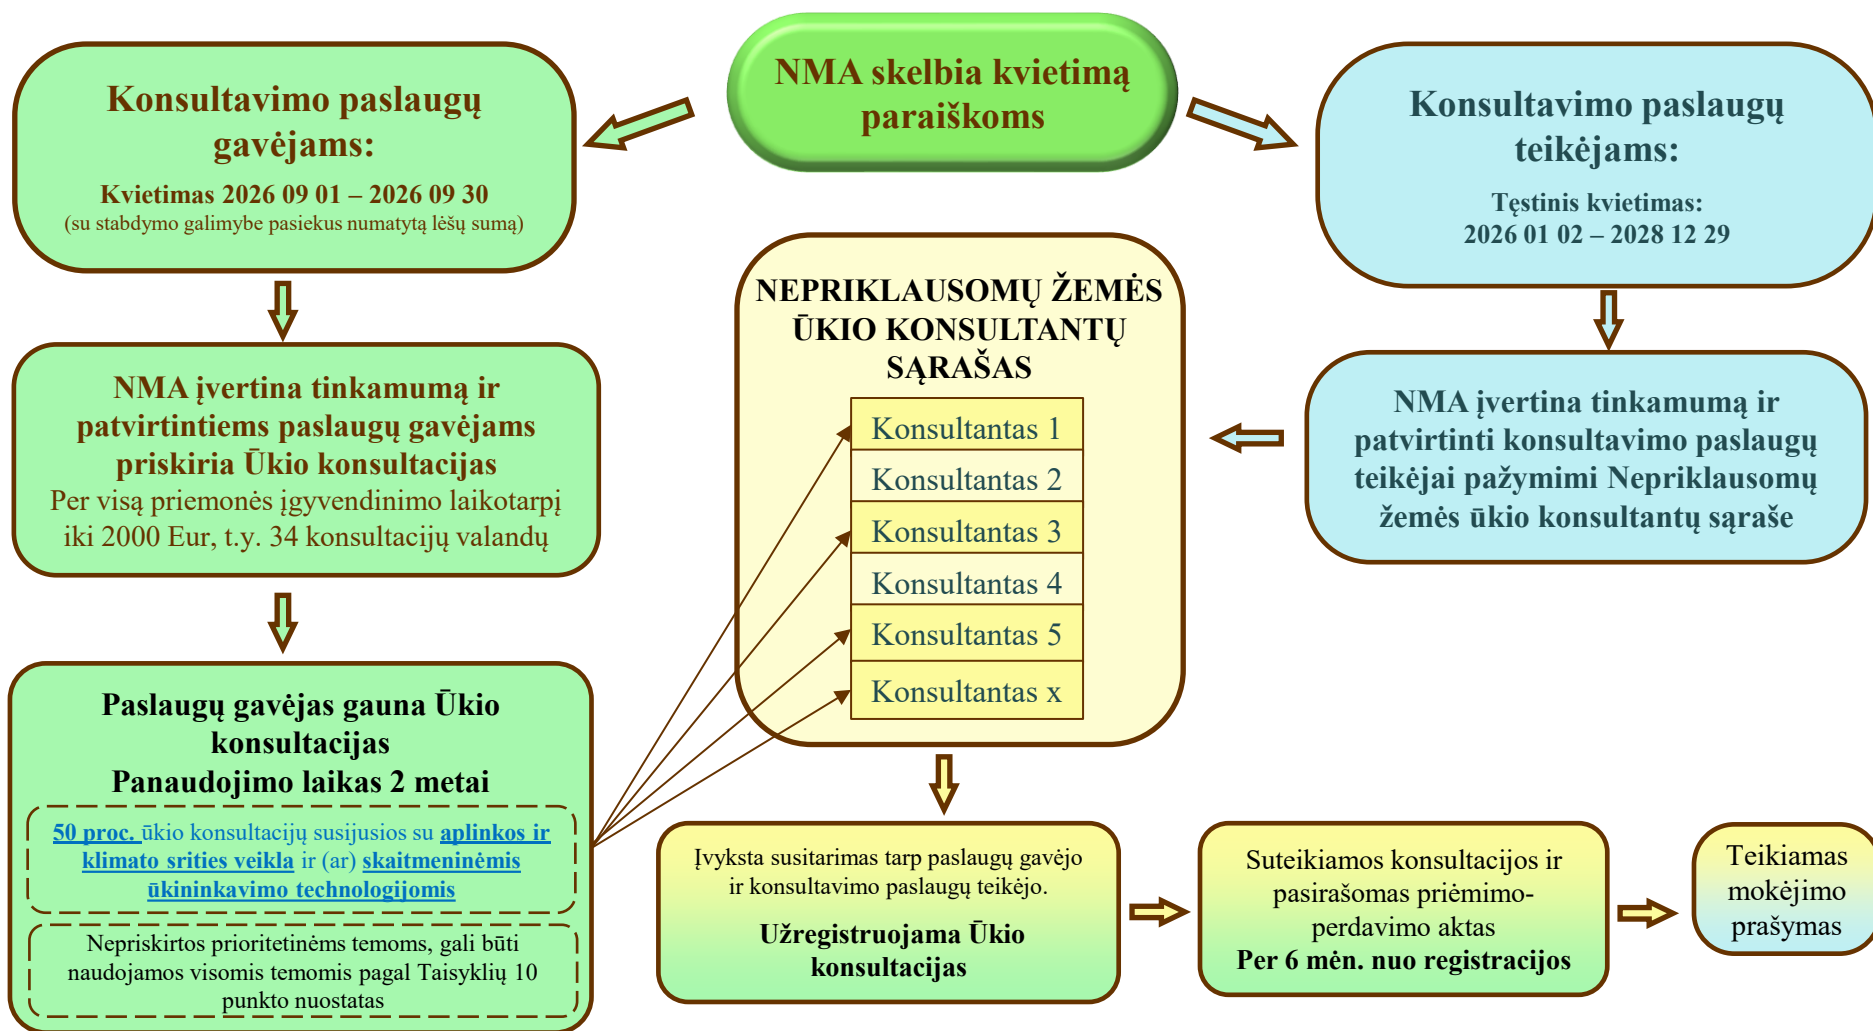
NMA skelbia kvietimą paraiškoms

Konsultavimo paslaugų gavėjams:

Kvietimas 2026 09 01 – 2026 09 30
(su stabdymo galimybe pasiekus numatytą lėšų sumą)

Konsultavimo paslaugų teikėjams:

Tęstinis kvietimas:
2026 01 02 – 2028 12 29

NMA įvertina tinkamumą ir patvirtintiems paslaugų gavėjams priskiria Ūkio konsultacijas
Per visą priemonės įgyvendinimo laikotarpį iki 2000 Eur, t.y. 34 konsultacijų valandų

NEPRIKLAUSOMŲ ŽEMĖS ŪKIO KONSULTANTŲ SĄRAŠAS

Konsultantas 1
Konsultantas 2
Konsultantas 3
Konsultantas 4
Konsultantas 5
Konsultantas x

NMA įvertina tinkamumą ir patvirtinti konsultavimo paslaugų teikėjai pažymimi Nepriklausomų žemės ūkio konsultantų sąraše

Paslaugų gavėjas gauna Ūkio konsultacijas
Panaudojimo laikas 2 metai

50 proc. ūkio konsultacijų susijusios su aplinkos ir klimato srities veikla ir (ar) skaitmeninėmis ūkininkavimo technologijomis

Nepriskirtos prioritetinėms temoms, gali būti naudojamos visomis temomis pagal Taisyklių 10 punkto nuostatas

Įvyksta susitarimas tarp paslaugų gavėjo ir konsultavimo paslaugų teikėjo.

Užregistruojama Ūkio konsultacijas

Suteikiamos konsultacijos ir pasirašomas priėmimo-perdavimo aktas
Per 6 mėn. nuo registracijos

Teikiamas mokėjimo prašymas